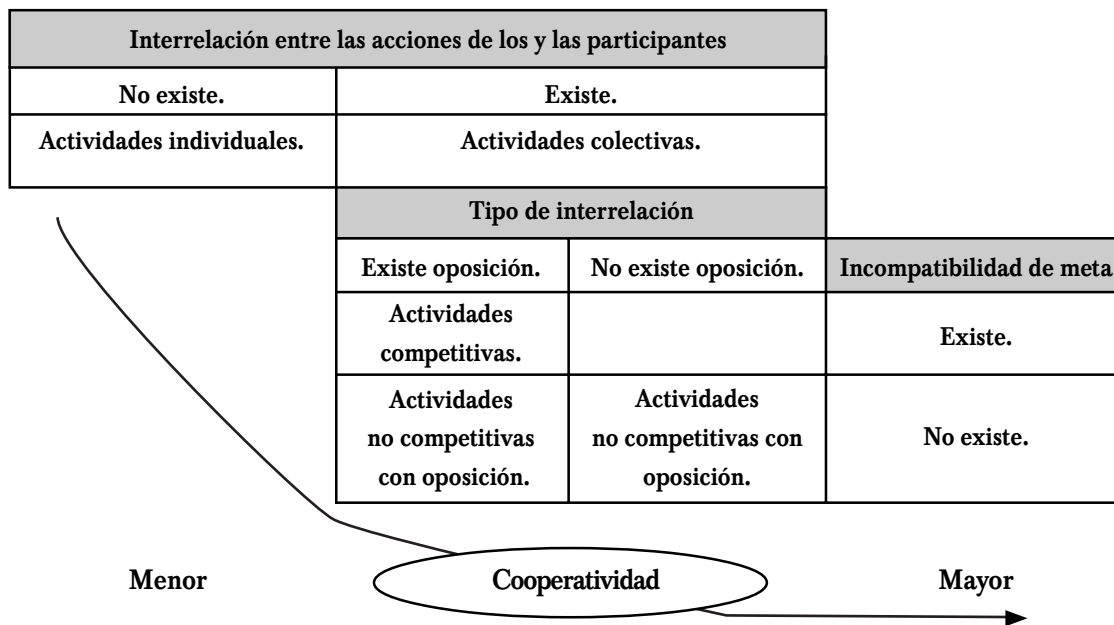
| Interrelación entre las acciones de los y las participantes | |
|---|---|
| No existe. | Existe. |
| Actividades individuales. | Actividades colectivas. |

| Tipo de interrelación | | |
|---|---|---|
| Existe oposición. | No existe oposición. | Incompatibilidad de meta |
| Actividades competitivas. | | Existe. |
| Actividades no competitivas con oposición. | Actividades no competitivas con oposición. | No existe. |

Menor Cooperatividad Mayor